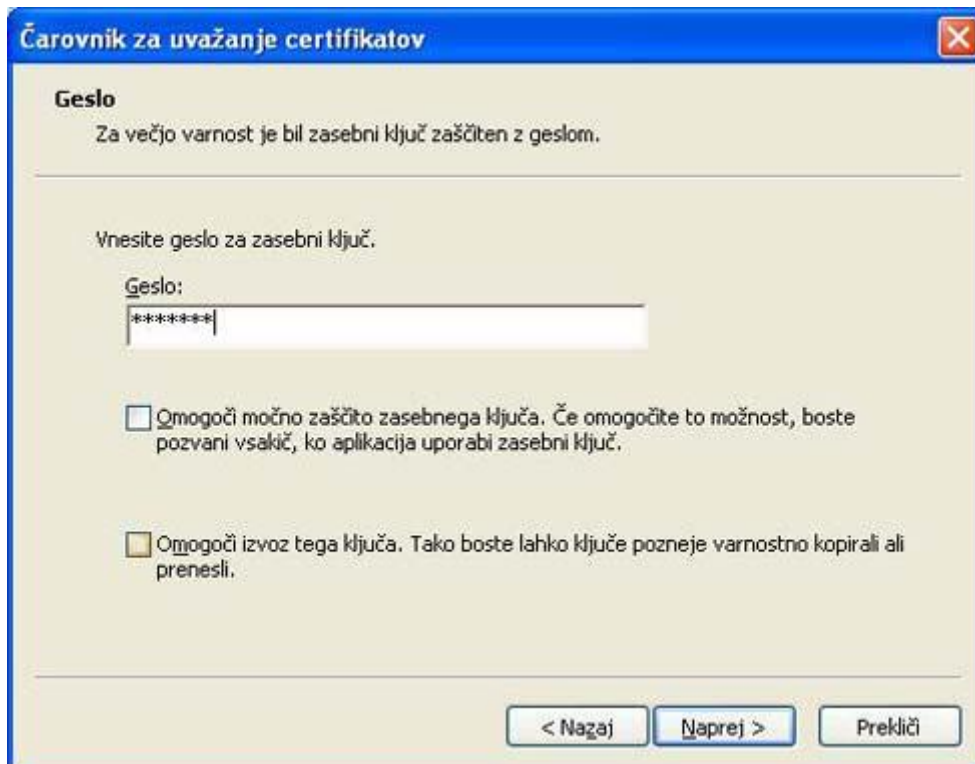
Čarovnik za uvažanje certifikatov

Geslo

Za večjo varnost je bil zasebni ključ zaščiten z geslom.

Vnesite geslo za zasebni ključ.

Geslo:

*******

Omogoči močno zaščito zasebnega ključa. Če omogočite to možnost, boste pozvani vsakič, ko aplikacija uporabi zasebni ključ.

Omogoči izvoz tega ključa. Tako boste lahko ključe pozneje varnostno kopirali ali prenesli.

< Nazaj

Naprej >

Prekliči